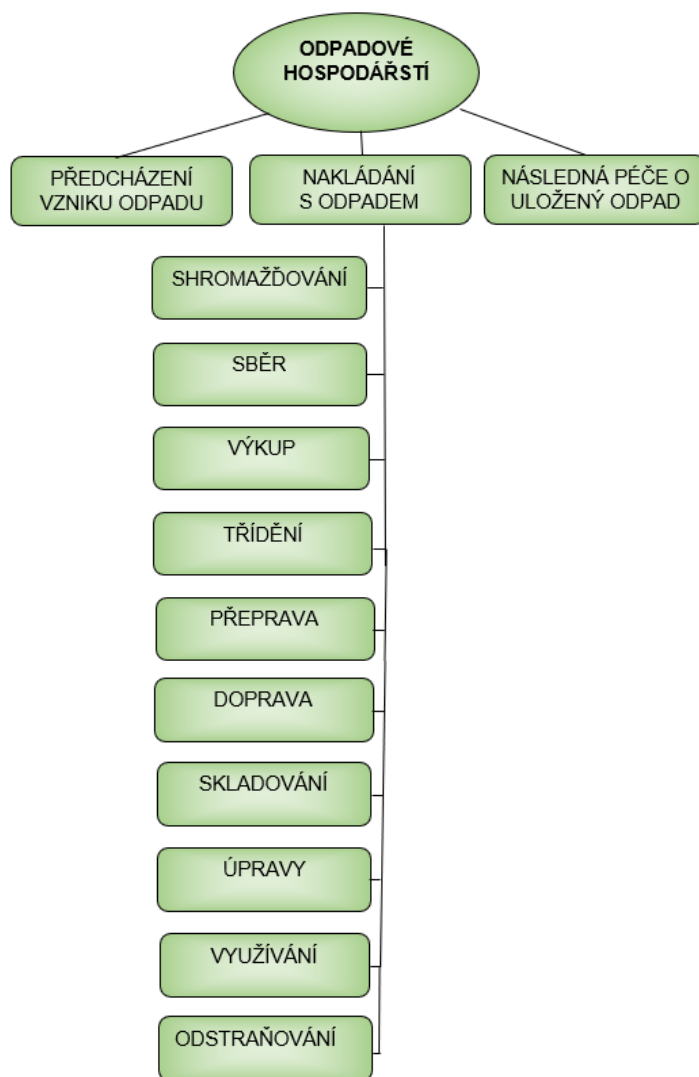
ODPADOVÉ HOSPODÁŘSTÍ

PŘEDCHÁZENÍ VZNIKU ODPADU

NAKLÁDÁNÍ S ODPADEM

NÁSLEDNÁ PÉČE O ULOŽENÝ ODPAD

SHROMAŽĎOVÁNÍ

SBĚR

VÝKUP

TŘÍDĚNÍ

PŘEPRAVA

DOPRAVA

SKLADOVÁNÍ

ÚPRAVY

VYUŽÍVÁNÍ

ODSTRAŇOVÁNÍ